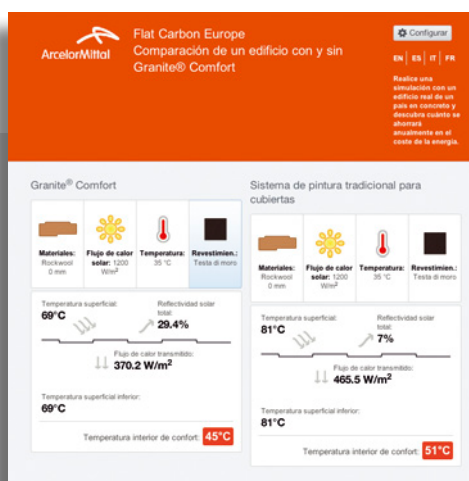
ArcelorMittal

Flat Carbon Europe
Comparación de un edificio con y sin Granite® Comfort

Configurar

EN | ES | IT | FR

Realice una simulación con un edificio real de un país en concreto y descubra cuánto se ahorrará anualmente en el coste de la energía.

Granite® Comfort

Materiales: Rockwool 0 mm

Flujo de calor solar: 1200 W/m$^2$

Temperatura: 35 °C

Revestimien.: Testa di moro

Temperatura superficial:
69°C

Reflectividad solar total:
29.4%

Flujo de calor transmitido:
370.2 W/m$^2$

Temperatura superficial inferior:
69°C

Temperatura interior de confort: 45°C

Sistema de pintura tradicional para cubiertas

Materiales: Rockwool 0 mm

Flujo de calor solar: 1200 W/m$^2$

Temperatura: 35 °C

Revestimien.: Testa di moro

Temperatura superficial:
81°C

Reflectividad solar total:
7%

Flujo de calor transmitido:
465.5 W/m$^2$

Temperatura superficial inferior:
81°C

Temperatura interior de confort: 51°C